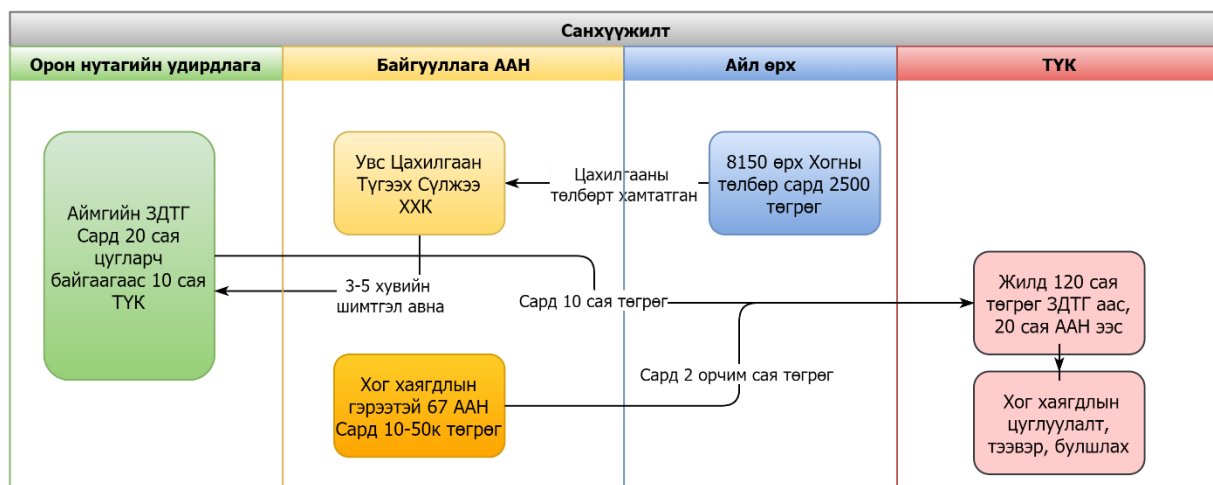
Санхүүжилт

Орон нутагийн удирдлага

Байгууллага ААН

Айл өрх

ТҮК

Аймгийн ЗДТГ Сард 20 сая цуглаарч байгаагаас 10 сая ТҮК

Увс Цахилгаан Түгээх Сүлжээ ХХК

Цахилгааны төлбөрт хамтатган

8150 өрх Хогны төлбөр сард 2500 төгрөг

3-5 хувийн шимтгэл авна

Сард 10 сая төгрөг

Жилд 120 сая төгрөг ЗДТГ аас, 20 сая ААН ээс

Хог хаягдлын гэрээтэй 67 ААН Сард 10-50к төгрөг

Сард 2 орчим сая төгрөг

Хог хаягдлын цуглуулалт, тээвэр, булшлах